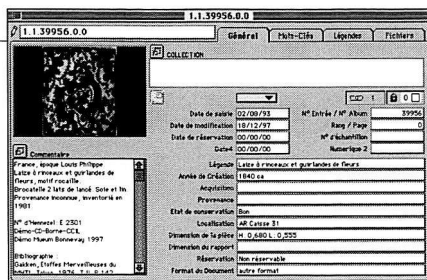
1.1.39956.0.0

1.1.39956.0.0

Général | Mots-Clés | Légendes | Fichiers

COLLECTION

CD 1 | 0

Date de saisie 02/08/93
Date de modification 18/12/97
Date de réservation 00/00/00
Date4 00/00/00

N° Entrée / N° Album 39956
Rang / Page 0
N° d'échantillon
Numerique 2

Commentaire

France, époque Louis Philippe
Laize à rinceaux et guirlandes de fleurs, motif rocaille
Brocatelle 2 lats de lancé. Soie et lin. Provenance inconnue, inventorié en 1981

N° d'Hennezel: E 2301
Démo-CD-Borne-CCL
Démo Muséum Bonneveay 1997

Bibliographie
Gaiken, Etoffes Merveilleuses du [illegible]

Légende Laize à rinceaux et guirlandes de fleurs
Année de Création 1840 ca
Acquisition
Provenance
Etat de conservation Bon
Localisation AR Caisse 31
Dimension de la pièce H: 0,680 L: 0,555
Dimension du rapport
Réservation Non réservable
Format du Document autre format